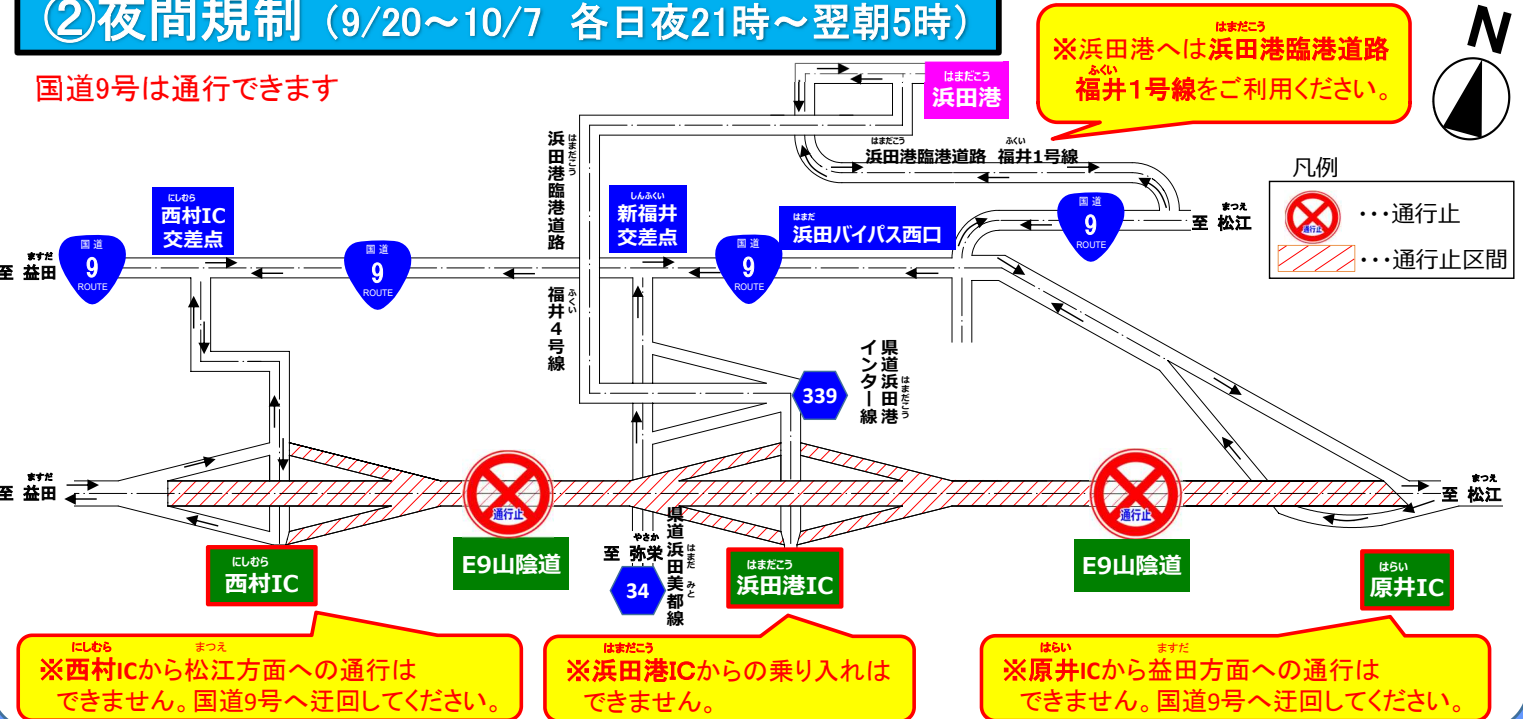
②夜間規制（9/20～10/7　各日夜21時～翌朝5時）

国道9号は通行できます

※浜田港へは浜田港臨港道路福井1号線をご利用ください。

N

浜田港

浜田港臨港道路　福井1号線

浜田港臨港道路

凡例

・・・通行止

・・・通行止区間

西村IC交差点

新福井交差点

浜田バイパス西口

国道 9 ROUTE

至　益田

至　松江

福井4号線

県道浜田港インター線

339

至　益田

至　松江

通行止

通行止

至　弥栄

県道浜田美都線

34

西村IC

E9山陰道

浜田港IC

E9山陰道

原井IC

※西村ICから松江方面への通行はできません。国道9号へ迂回してください。

※浜田港ICからの乗り入れはできません。

※原井ICから益田方面への通行はできません。国道9号へ迂回してください。